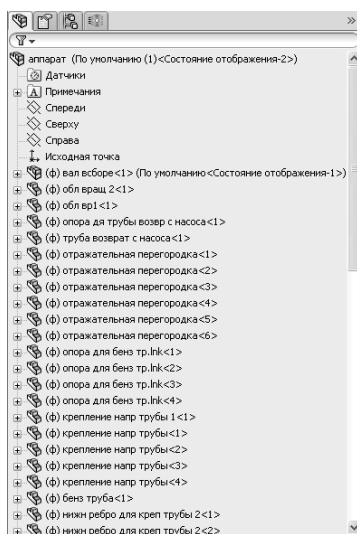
»
аппарат (По умолчанию (1)<Состояние отображения-2>)
Датчики
Примечания
Спереди
Сверху
Справа
Исходная точка
(ф) вал всборе<1> (По умолчанию<Состояние отображения-1>)
(ф) обл вращ 2<1>
(ф) обл вр1<1>
(ф) опора дя трубы возвр с насоса<1>
(ф) труба возврат с насоса<1>
(ф) отражательная перегородка<1>
(ф) отражательная перегородка<2>
(ф) отражательная перегородка<3>
(ф) отражательная перегородка<4>
(ф) отражательная перегородка<5>
(ф) отражательная перегородка<6>
(ф) опора для бенз тр.lnk<1>
(ф) опора для бенз тр.lnk<2>
(ф) опора для бенз тр.lnk<3>
(ф) опора для бенз тр.lnk<4>
(ф) крепление напр трубы 1<1>
(ф) крепление напр трубы<1>
(ф) крепление напр трубы<2>
(ф) крепление напр трубы<3>
(ф) крепление напр трубы<4>
(ф) бенз труба<1>
(ф) нижн ребро для креп трубы 2<1>
(ф) нижн ребро для креп трубы 2<2>